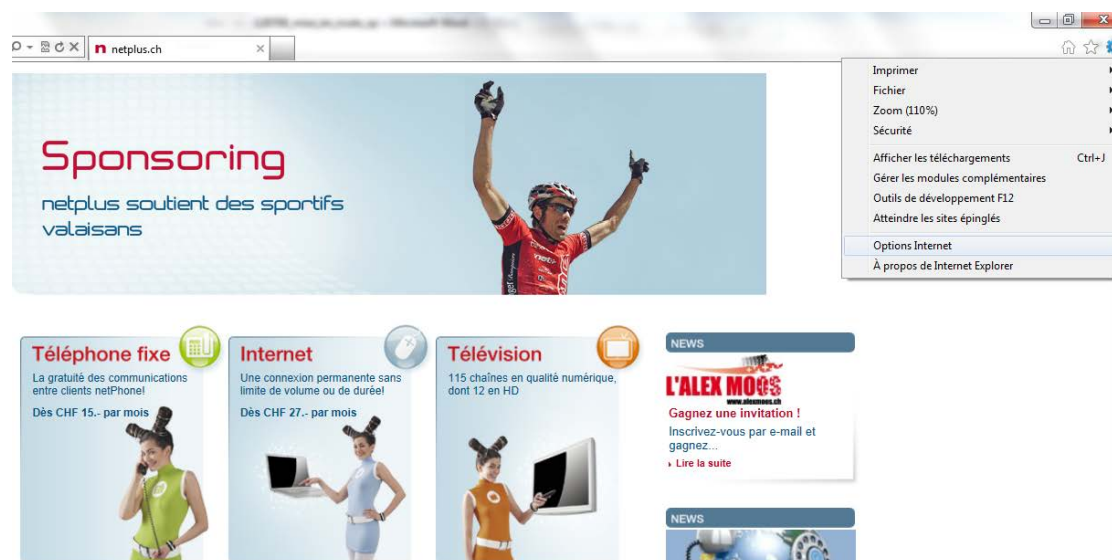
netplus.ch

Imprimer
Fichier
Zoom (110%)
Sécurité
Afficher les téléchargements Ctrl+J
Gérer les modules complémentaires
Outils de développement F12
Atteindre les sites épinglés
Options Internet
À propos de Internet Explorer

Sponsoring
netplus soutient des sportifs valaisans

Téléphone fixe
La gratuité des communications entre clients netPhone!
Dès CHF 15.- par mois

Internet
Une connexion permanente sans limite de volume ou de durée!
Dès CHF 27.- par mois

Télévision
115 chaînes en qualité numérique, dont 12 en HD

NEWS
L'ALEX MOOS
www.alexmoos.ch
Gagnez une invitation !
Inscrivez-vous par e-mail et gagnez...
Lire la suite

NEWS